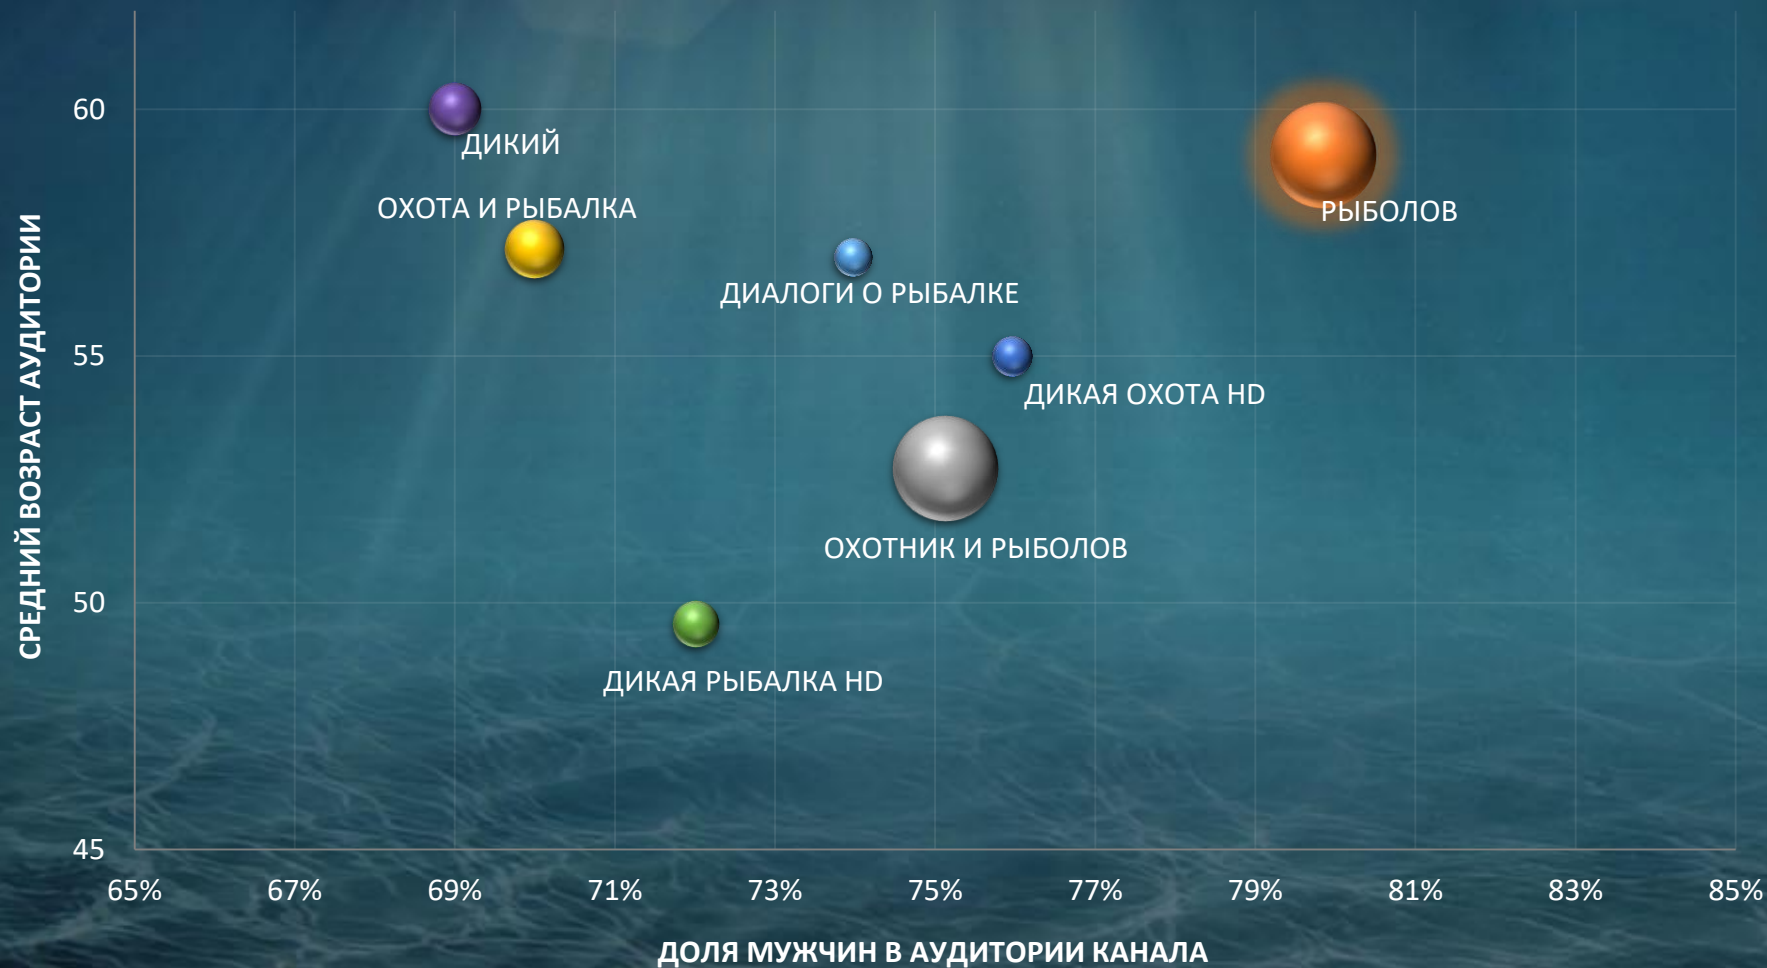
СРЕДНИЙ ВОЗРАСТ АУДИТОРИИ

60
55
50
45

ДИКИЙ
ОХОТА И РЫБАЛКА
РЫБОЛОВ
ДИАЛОГИ О РЫБАЛКЕ
ДИКАЯ ОХОТА HD
ОХОТНИК И РЫБОЛОВ
ДИКАЯ РЫБАЛКА HD

65%
67%
69%
71%
73%
75%
77%
79%
81%
83%
85%

ДОЛЯ МУЖЧИН В АУДИТОРИИ КАНАЛА